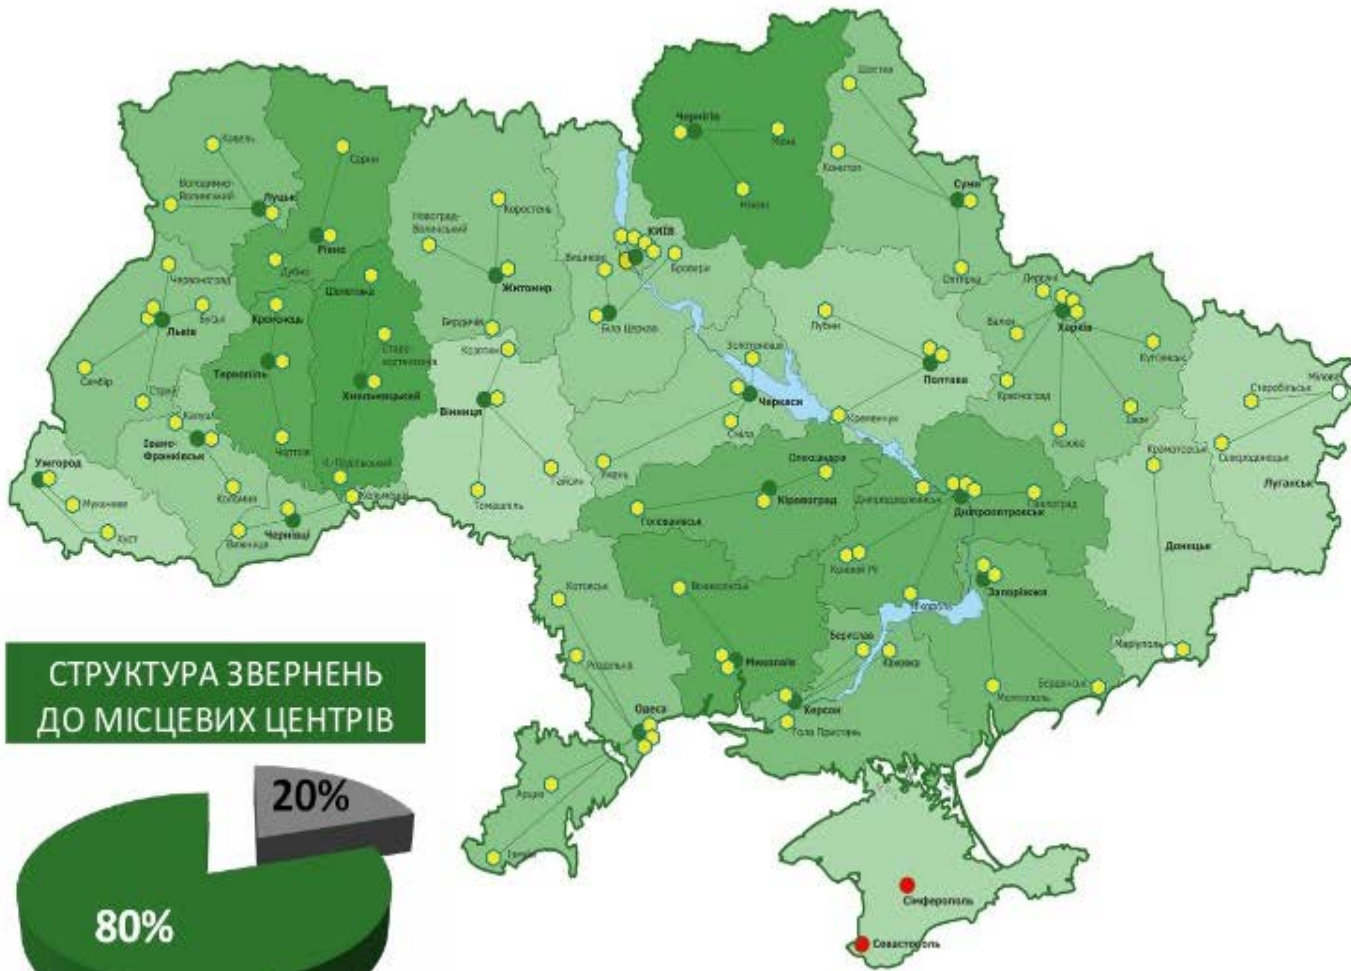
Чернігів
Ніжин
Шостка
Суми
Конотоп
Охтирка
Ковель
Володимир-Волинський
Луцьк
Сарни
Рівне
Дубно
Новоград-Волинський
Коростень
Житомир
Київ
Бровари
Біла Церква
Бердичів
Червоноград
Львів
Броди
Кременець
Шепетівка
Старокостянтинів
Тернопіль
Хмельницький
Вінниця
Самбір
Стрий
Калуш
Івано-Франківськ
Чортків
Кам'янець-Подільський
Коломия
Чернівці
Ужгород
Мукачеве
Хуст
Умань
Золотоноша
Черкаси
Сміла
Кременчук
Лубни
Полтава
Харків
Валки
Красноград
Лозова
Ізюм
Куп'янськ
Старобільськ
Сєвєродонецьк
Луганськ
Краматорськ
Донецьк
Олександрія
Кіровоград
Дніпропетровськ
Павлоград
Голованівськ
Кривий Ріг
Запоріжжя
Нікополь
Котовськ
Вознесенськ
Миколаїв
Берислав
Каховка
Херсон
Гола Пристань
Одеса
Мелітополь
Бердянськ
Маріуполь
Арциз
Ізмаїл
Сімферополь
Севастополь
Мілове

СТРУКТУРА ЗВЕРНЕНЬ ДО МІСЦЕВИХ ЦЕНТРІВ

20%
80%